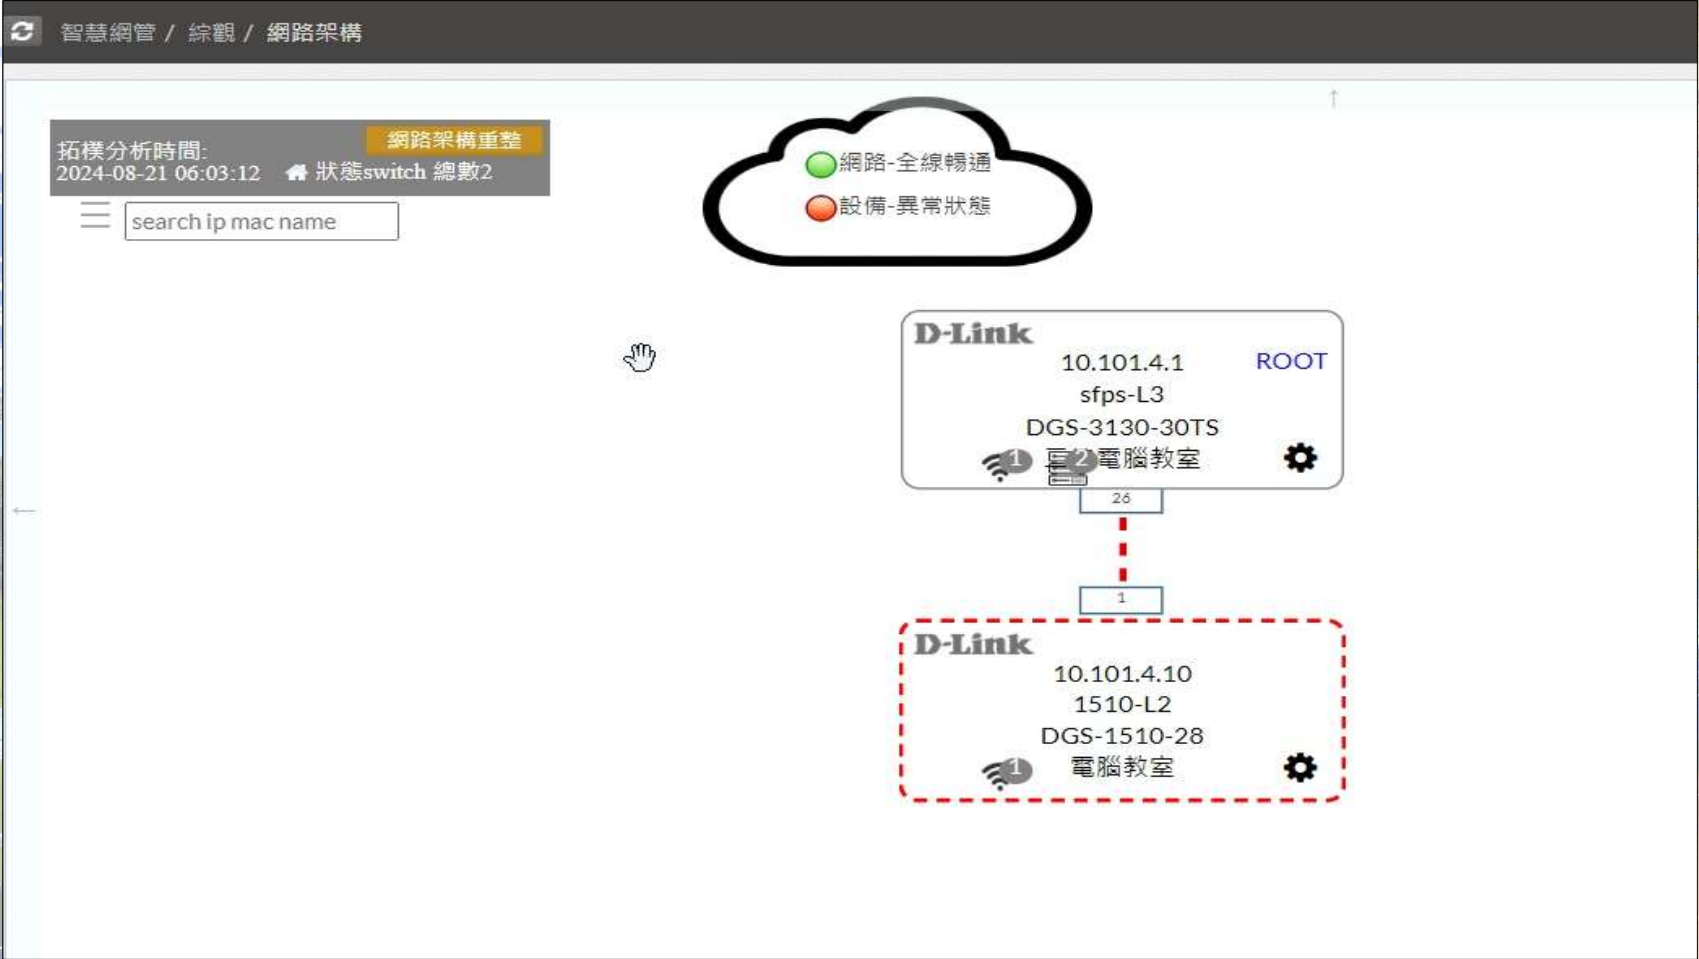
智慧網管 / 綜觀 / 網路架構

拓樸分析時間:
2024-08-21 06:03:12
網路架構重整
狀態switch 總數2

search ip mac name

網路-全線暢通
設備-異常狀態

D-Link
10.101.4.1
ROOT
sfps-L3
DGS-3130-30TS
1 2 電腦教室

26

1

D-Link
10.101.4.10
1510-L2
DGS-1510-28
1 電腦教室